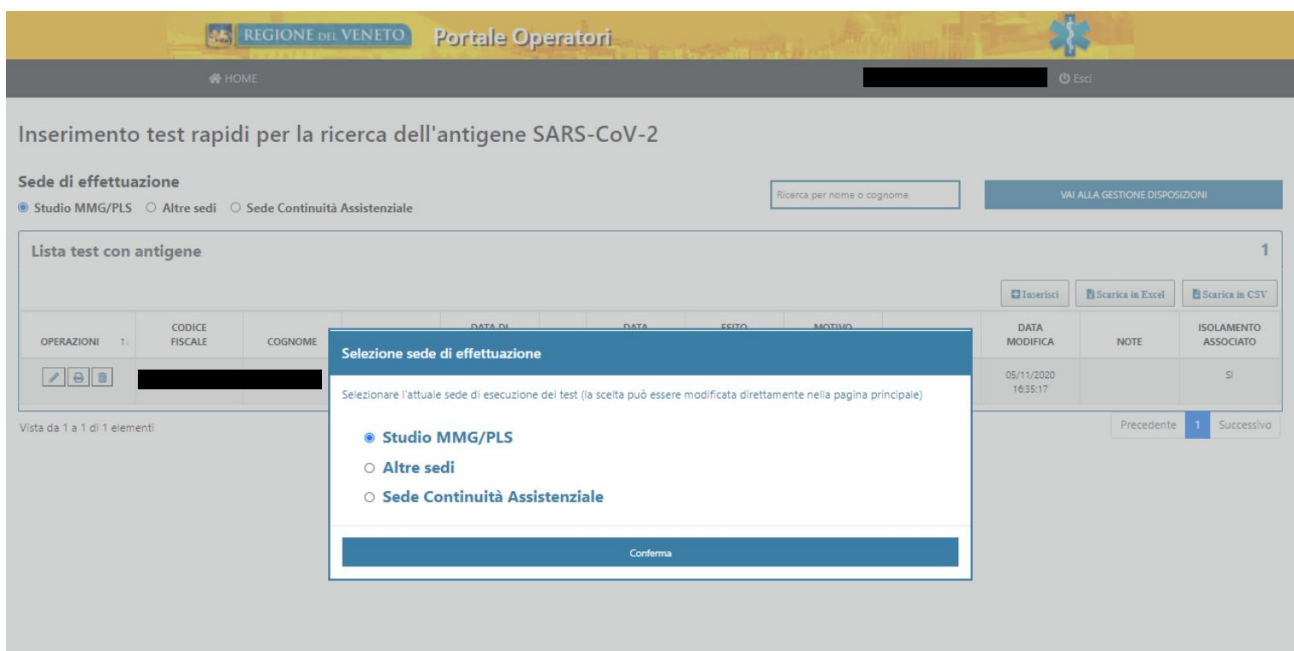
REGIONE DEL VENETO Portale Operatori

HOME

Esci

Inserimento test rapidi per la ricerca dell'antigene SARS-CoV-2

Sede di effettuazione
Studio MMG/PLS Altre sedi Sede Continuità Assistenziale

Ricerca per nome o cognome

VAI ALLA GESTIONE DISPOSIZIONI

Lista test con antigene

1

Inserisci Scarica in Excel Scarica in CSV

| OPERAZIONI | CODICE FISCALE | COGNOME | | DATA DI | | DATA | ESITO | MOTIVO | | DATA MODIFICA | NOTE | ISOLAMENTO ASSOCIATO |
|---|---|---|---|---|---|---|---|---|---|---|---|---|
| | | | | | | | | | | 05/11/2020 16:35:17 | | SI |

Vista da 1 a 1 di 1 elementi

Precedente 1 Successivo

Selezione sede di effettuazione

Selezionare l'attuale sede di esecuzione dei test (la scelta può essere modificata direttamente nella pagina principale)

Studio MMG/PLS
Altre sedi
Sede Continuità Assistenziale

Conferma